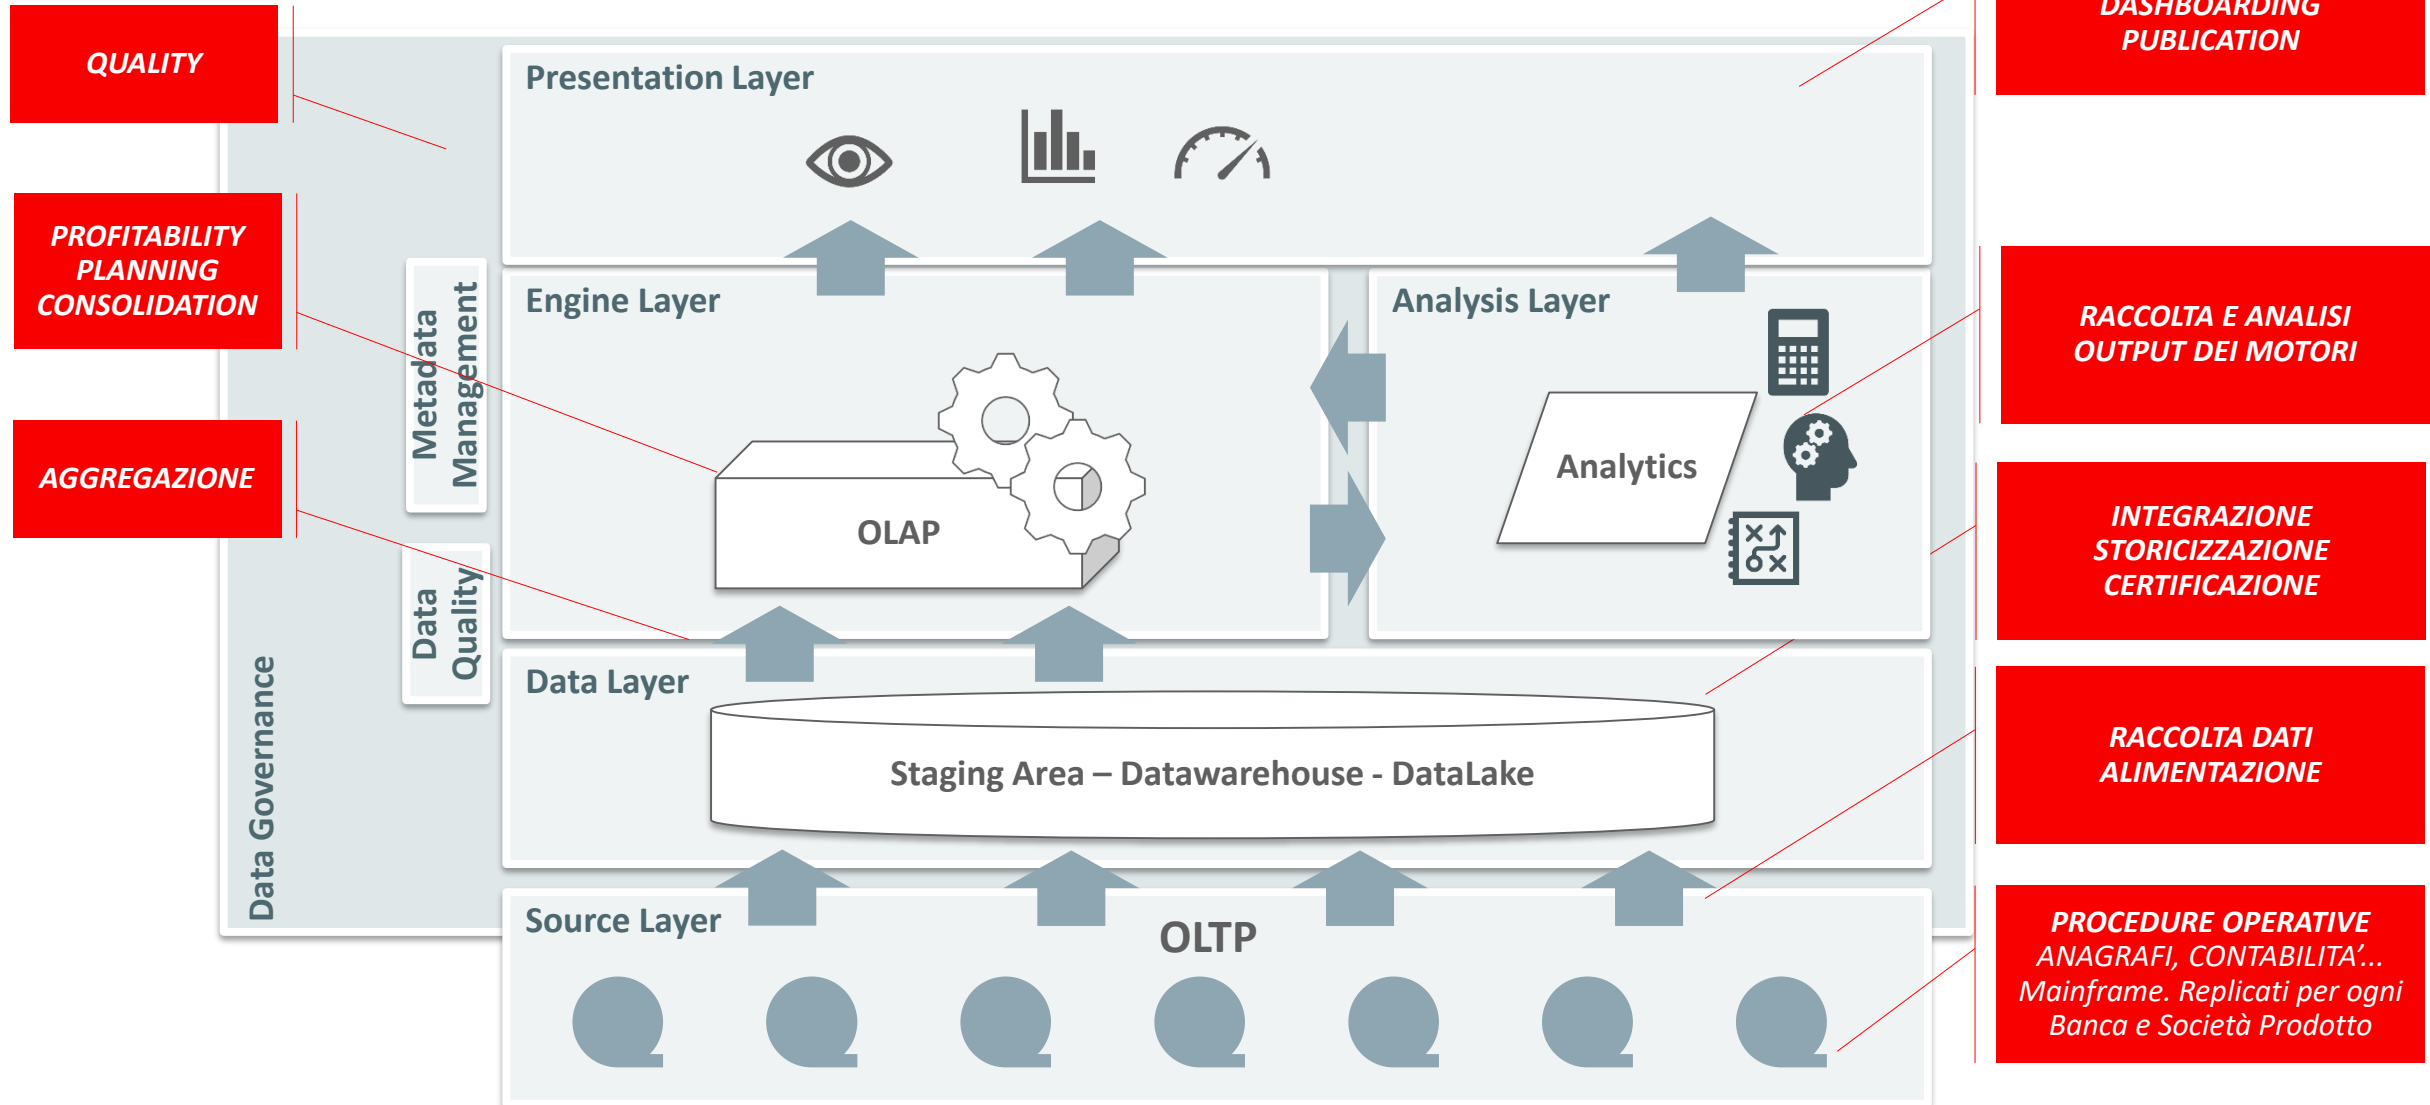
QUALITY

PROFITABILITY PLANNING CONSOLIDATION

AGGREGAZIONE

DASHBOARDING PUBLICATION

RACCOLTA E ANALISI OUTPUT DEI MOTORI

INTEGRAZIONE STORICIZZAZIONE CERTIFICAZIONE

RACCOLTA DATI ALIMENTAZIONE

PROCEDURE OPERATIVE
ANAGRAFI, CONTABILITA'...
Mainframe. Replicati per ogni Banca e Società Prodotto

Presentation Layer

Engine Layer

OLAP

Analysis Layer

Analytics

Metadata Management

Data Quality

Data Governance

Data Layer

Staging Area – Datawarehouse - DataLake

Source Layer

OLTP